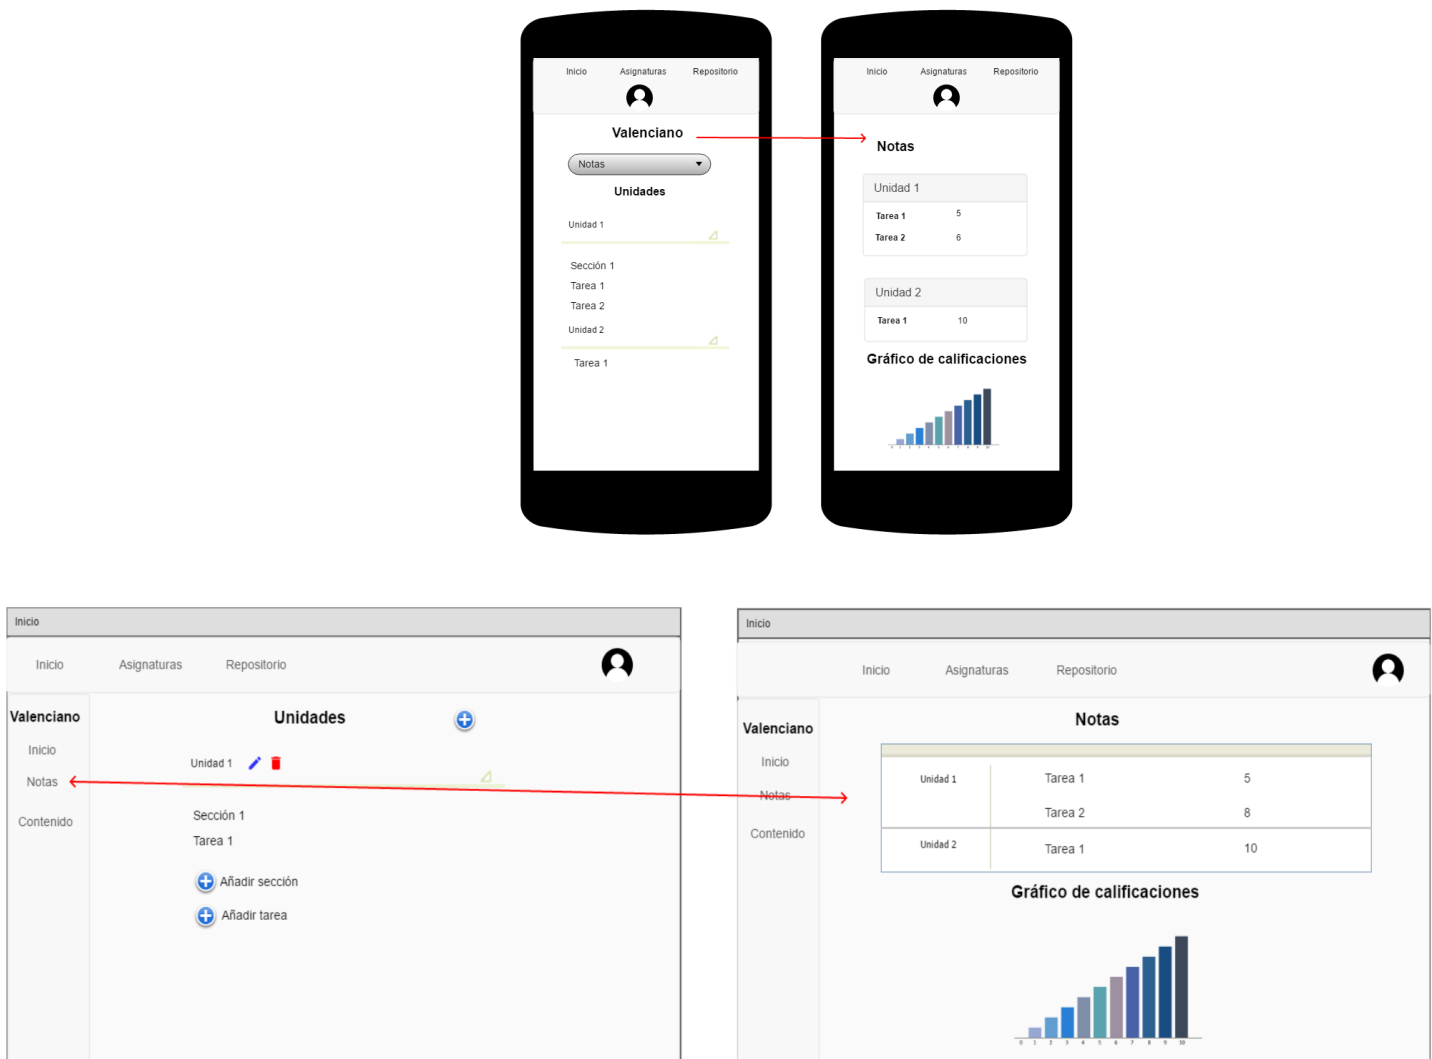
Inicio Asignaturas Repositorio

Valenciano

Notas

Unidades

Unidad 1

Sección 1
Tarea 1
Tarea 2

Unidad 2

Tarea 1

Inicio Asignaturas Repositorio

Notas

Unidad 1

| | |
|---|---|
| Tarea 1 | 5 |
| Tarea 2 | 6 |

Unidad 2

| | |
|---|---|
| Tarea 1 | 10 |

Gráfico de calificaciones

Inicio

Inicio Asignaturas Repositorio

Valenciano
Inicio
Notas
Contenido

Unidades

Unidad 1

Sección 1
Tarea 1

Añadir sección
Añadir tarea

Inicio

Inicio Asignaturas Repositorio

Valenciano
Inicio
Notas
Contenido

Notas

| | | |
|---|---|---|
| Unidad 1 | Tarea 1 | 5 |
| | Tarea 2 | 8 |
| Unidad 2 | Tarea 1 | 10 |

Gráfico de calificaciones

0 1 2 3 4 5 6 7 8 9 10